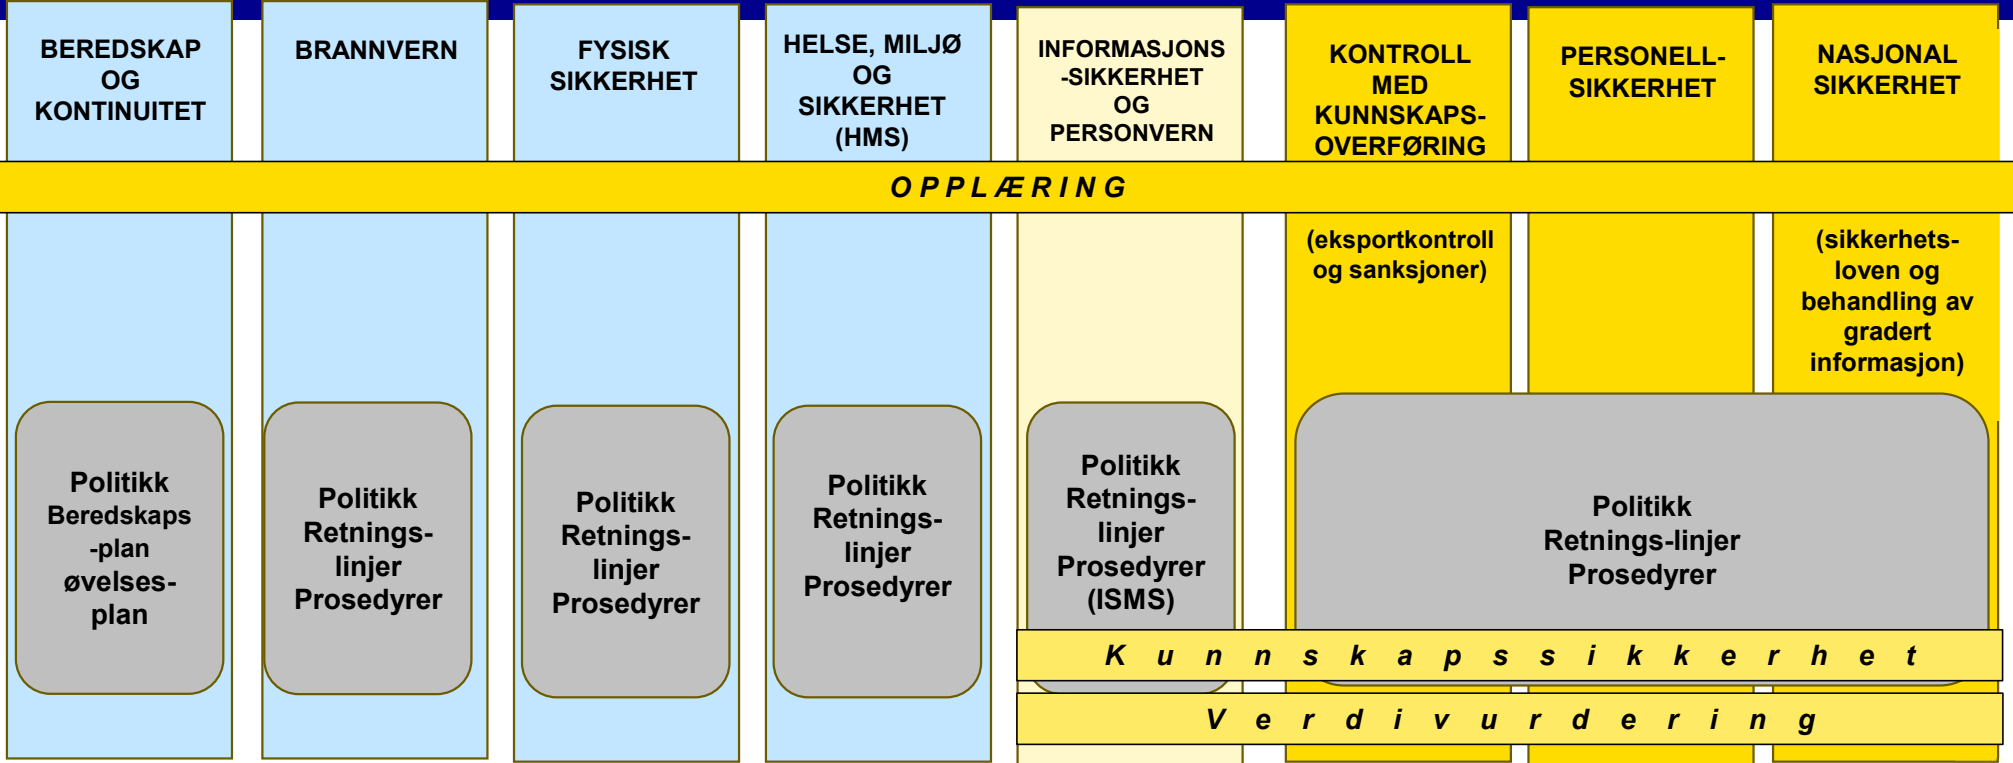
BEREDSKAP OG KONTINUITET

BRANNVERN

FYSISK SIKKERHET

HELSE, MILJØ OG SIKKERHET (HMS)

INFORMASJONS -SIKKERHET OG PERSONVERN

KONTROLL MED KUNNSKAPS-OVERFØRING

PERSONELL-SIKKERHET

NASJONAL SIKKERHET

OPPLÆRING

(eksportkontroll og sanksjoner)

(sikkerhets-loven og behandling av gradert informasjon)

Politikk Beredskaps -plan øvelses-plan

Politikk Retnings-linjer Prosedyrer

Politikk Retnings-linjer Prosedyrer

Politikk Retnings-linjer Prosedyrer

Politikk Retnings-linjer Prosedyrer (ISMS)

Politikk Retnings-linjer Prosedyrer

Kunnskapssikkerhet

Verdivurdering